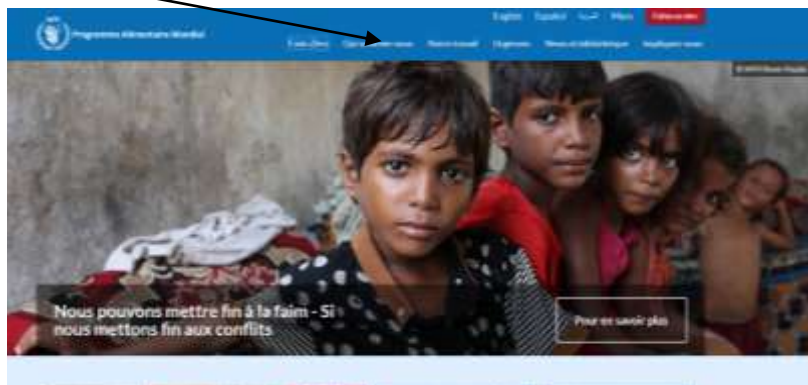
Programme Alimentaire Mondial

English Español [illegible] More Faites un don

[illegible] Qui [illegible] nous Notre travail Urgences Nouvelles et bibliothèque Impliquez-vous

© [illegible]

Nous pouvons mettre fin à la faim - Si nous mettons fin aux conflits

Pour en savoir plus